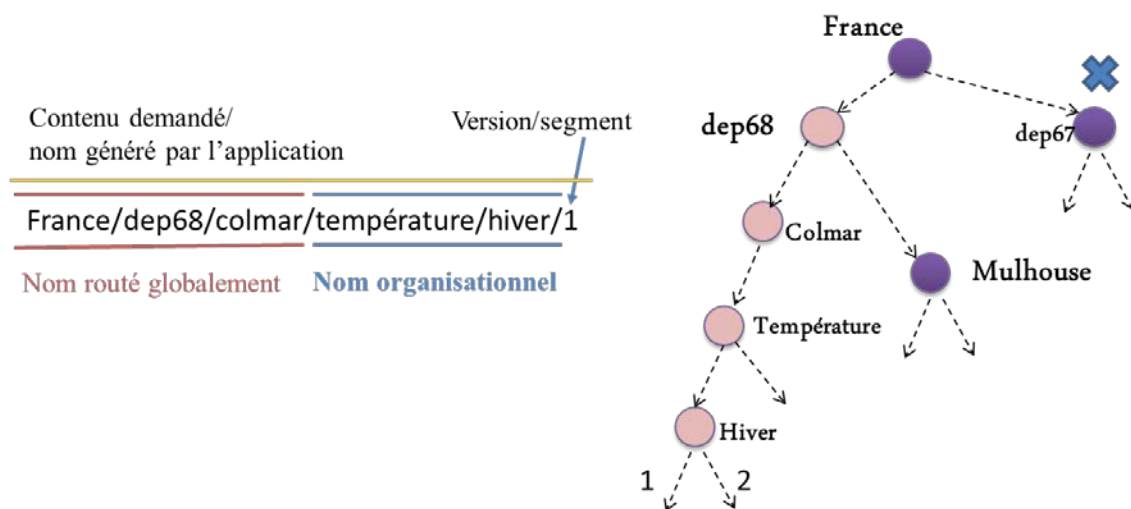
Contenu demandé/
nom généré par l'application

Version/segment

France/dep68/colmar/température/hiver/1

Nom routé globalement

Nom organisationnel

France

dep68

dep67

Colmar

Mulhouse

Température

Hiver

1

2